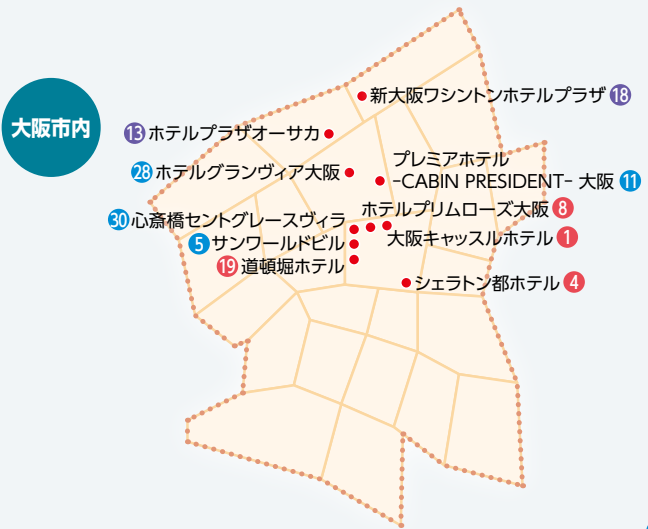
大阪市内

新大阪ワシントンホテルプラザ 18

13 ホテルプラザオーサカ

28 ホテルグランヴィア大阪

プレミアホテル -CABIN PRESIDENT- 大阪 11

30 心斎橋セントグレースヴィラ

ホテルプリムローズ大阪 8

5 サンワールドビル

大阪キャッスルホテル 1

19 道頓堀ホテル

シェラトン都ホテル 4